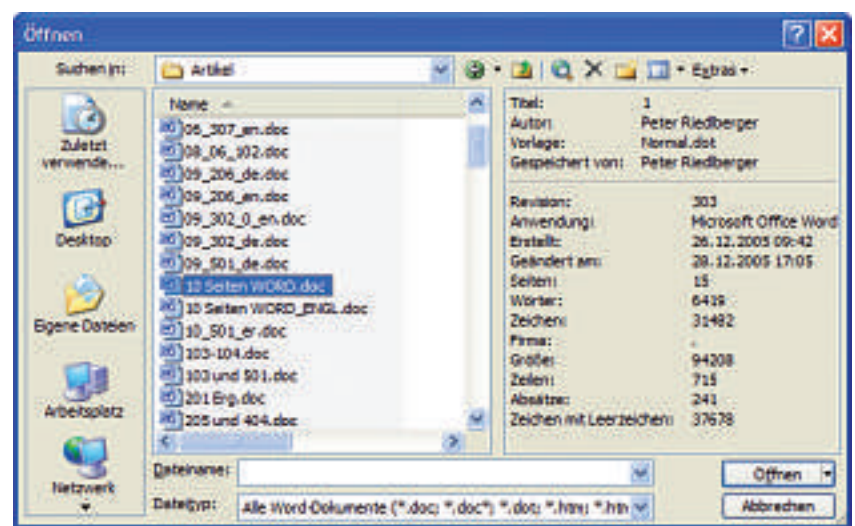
Öffnen

Suchen in: Artikel

Extras

Zuletzt verwende...

Desktop

Eigene Dateien

Arbeitsplatz

Netzwerk

Name

06_307_en.doc
08_06_102.doc
09_206_de.doc
09_206_en.doc
09_302_0_en.doc
09_302_de.doc
09_501_de.doc
10 Seiten WORD.doc
10 Seiten WORD_ENGL.doc
10_501_er.doc
103-104.doc
103 und 501.doc
201 Eng.doc
205 und 404.doc

| | |
|---|---|
| Titel: | 1 |
| Autor: | Peter Riedlberger |
| Vorlage: | Normal.dot |
| Gespeichert von: | Peter Riedlberger |

| | |
|---|---|
| Revision: | 303 |
| Anwendung: | Microsoft Office Word |
| Erstellt: | 26.12.2005 09:42 |
| Geändert am: | 28.12.2005 17:05 |
| Seiten: | 15 |
| Wörter: | 6419 |
| Zeichen: | 31492 |
| Firma: | - |
| Größe: | 94208 |
| Zeilen: | 715 |
| Absätze: | 241 |
| Zeichen mit Leerzeichen: | 37678 |

Dateiname:

Dateityp: Alle Word-Dokumente (*.doc; *.doc*; *.dot; *.htm; *.htm

Öffnen

Abbrechen